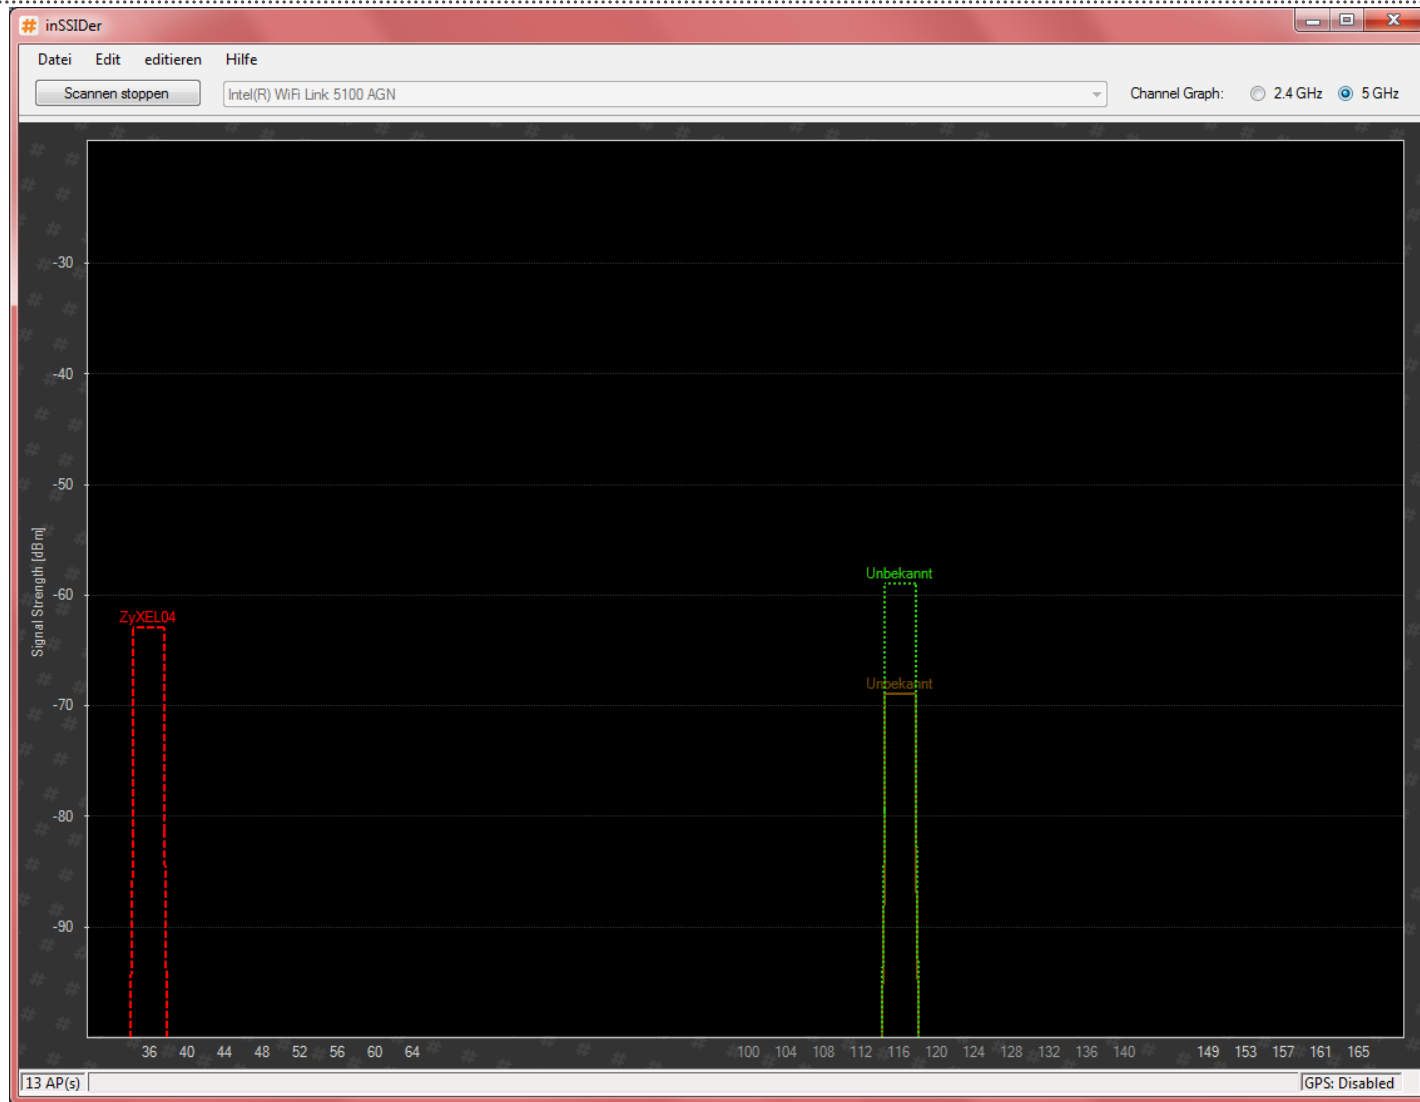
inSSIDer

Datei Edit editieren Hilfe

Scannen stoppen

Intel(R) WiFi Link 5100 AGN

Channel Graph: 2.4 GHz 5 GHz

Signal Strength [dBm]

-30
-40
-50
-60
-70
-80
-90

ZyXEL04

Unbekannt

Unbekannt

36 40 44 48 52 56 60 64 100 104 108 112 116 120 124 128 132 136 140 149 153 157 161 165

13 AP(s)

GPS: Disabled